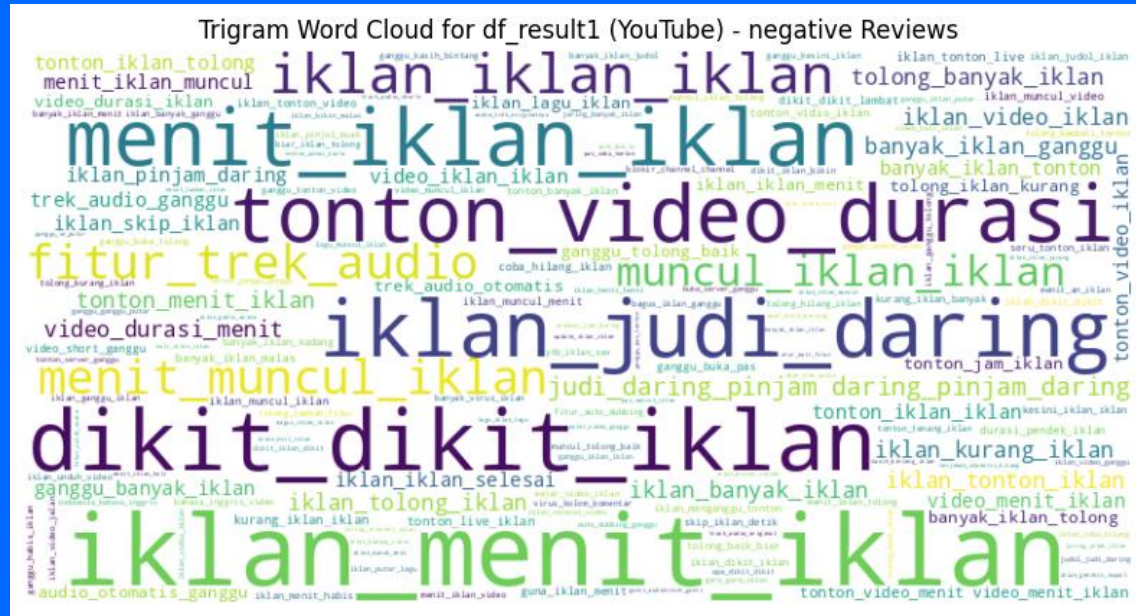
Trigram Word Cloud for df_result1 (YouTube) - negative Reviews

iklan_iklan_iklan
menit_iklan_iklan
tonton_video_durasi
fitur_trek_audio
muncul_iklan_iklan
iklan_judi_daring
menit_muncul_iklan
dikit_dikit_iklan
iklan_menit_iklan
judi_daring_pinjam_daring_pinjam_daring
tonton_iklan_tolong
menit_iklan_muncul
video_durasi_iklan
tolong_banyak_iklan
iklan_tonton_live
iklan_video_iklan
banyak_iklan_ganggu
banyak_iklan_tonton
tolong_iklan_kurang
iklan_pinjam_daring
video_iklan_iklan
trek_audio_ganggu
iklan_skip_iklan
iklan_lagu_iklan
iklan_iklan_menit
dikit_dikit_lambat
iklan_muncul_video
iklan_tonton_video
ganggu_tolong_baik
tonton_menit_iklan
trek_audio_otomatis
video_durasi_menit
video_short_ganggu
tonton_jam_iklan
iklan_muncul_menit
ganggu_buka_pas
tonton_iklan_iklan
iklan_kurang_iklan
iklan_iklan_selesai
ganggu_banyak_iklan
iklan_tolong_iklan
iklan_banyak_iklan
iklan_tonton_iklan
video_menit_iklan
banyak_iklan_tolong
kurang_iklan_iklan
tonton_live_iklan
skip_iklan_detik
audio_otomatis_ganggu
iklan_menit_habis
menit_iklan_video
guna_iklan_menit
tonton_video_menit
video_menit_iklan
banyak_iklan_judi
iklan_judol_iklan
coba_hilang_iklan
banyak_iklan_malas
iklan_muncul_iklan
durasi_pendek_iklan
iklan_dikit_iklan
tolong_baik_iklan
kurang_iklan_banyak
seru_tonton_iklan
bagus_iklan_ganggu
tolong_hilang_iklan
fitur_auto_dubbing